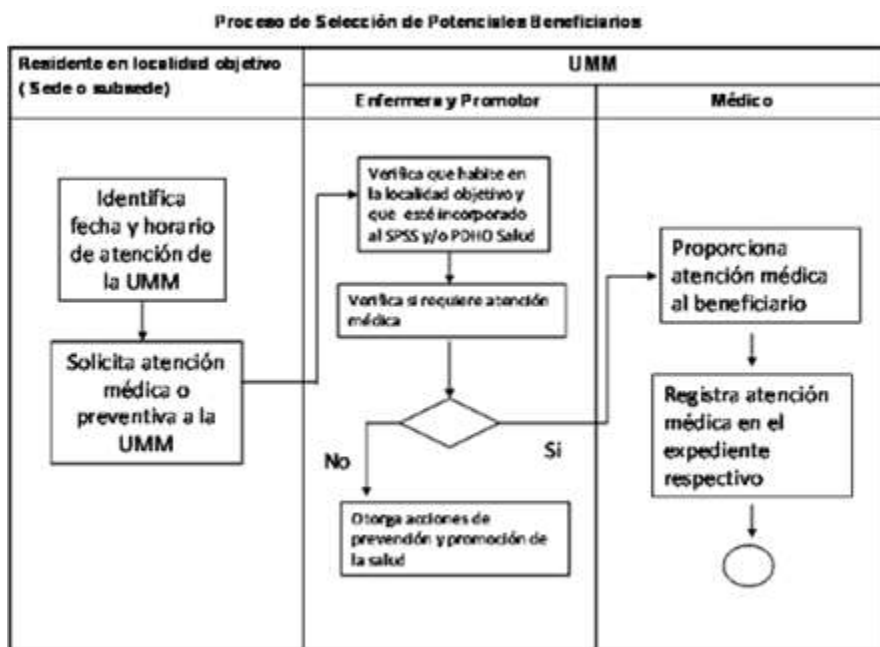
Proceso de Selección de Potenciales Beneficiarios

| Residente en localidad objetivo (Sede o subsede) | UMM: Enfermera y Promotor | UMM: Médico |
|---|---|---|
| Identifica fecha y horario de atención de la UMM | Verifica que habite en la localidad objetivo y que esté incorporado al SPSS y/o PDHO Salud | Proporciona atención médica al beneficiario |
| Solicita atención médica o preventiva a la UMM | Verifica si requiere atención médica | Registra atención médica en el expediente respectivo |
| | No | Si |
| | Otorga acciones de prevención y promoción de la salud | |